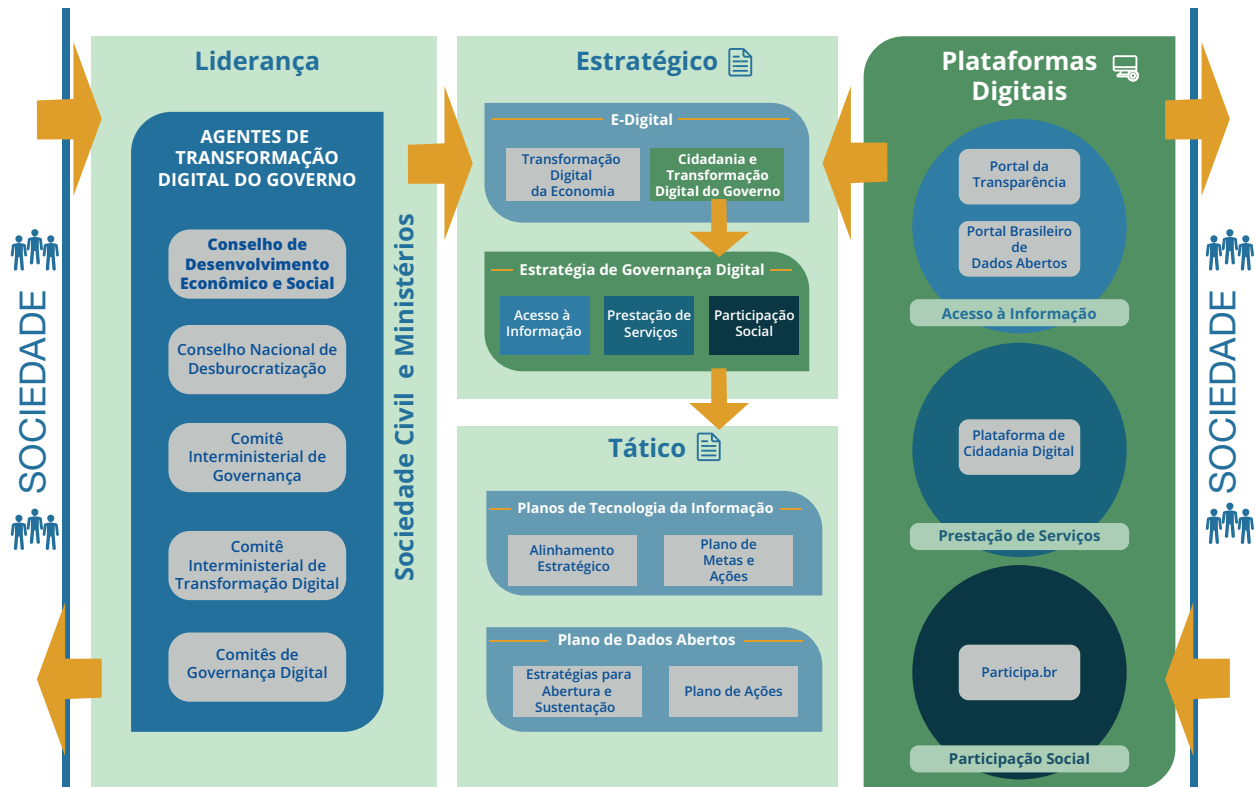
SOCIEDADE

Liderança

AGENTES DE TRANSFORMAÇÃO DIGITAL DO GOVERNO

Conselho de Desenvolvimento Econômico e Social

Conselho Nacional de Desburocratização

Comitê Interministerial de Governança

Comitê Interministerial de Transformação Digital

Comitês de Governança Digital

Sociedade Civil e Ministérios

Estratégico

E-Digital

Transformação Digital da Economia

Cidadania e Transformação Digital do Governo

Estratégia de Governança Digital

Acesso à Informação

Prestação de Serviços

Participação Social

Tático

Planos de Tecnologia da Informação

Alinhamento Estratégico

Plano de Metas e Ações

Plano de Dados Abertos

Estratégias para Abertura e Sustentação

Plano de Ações

Plataformas Digitais

Portal da Transparência

Portal Brasileiro de Dados Abertos

Acesso à Informação

Plataforma de Cidadania Digital

Prestação de Serviços

Participa.br

Participação Social

SOCIEDADE